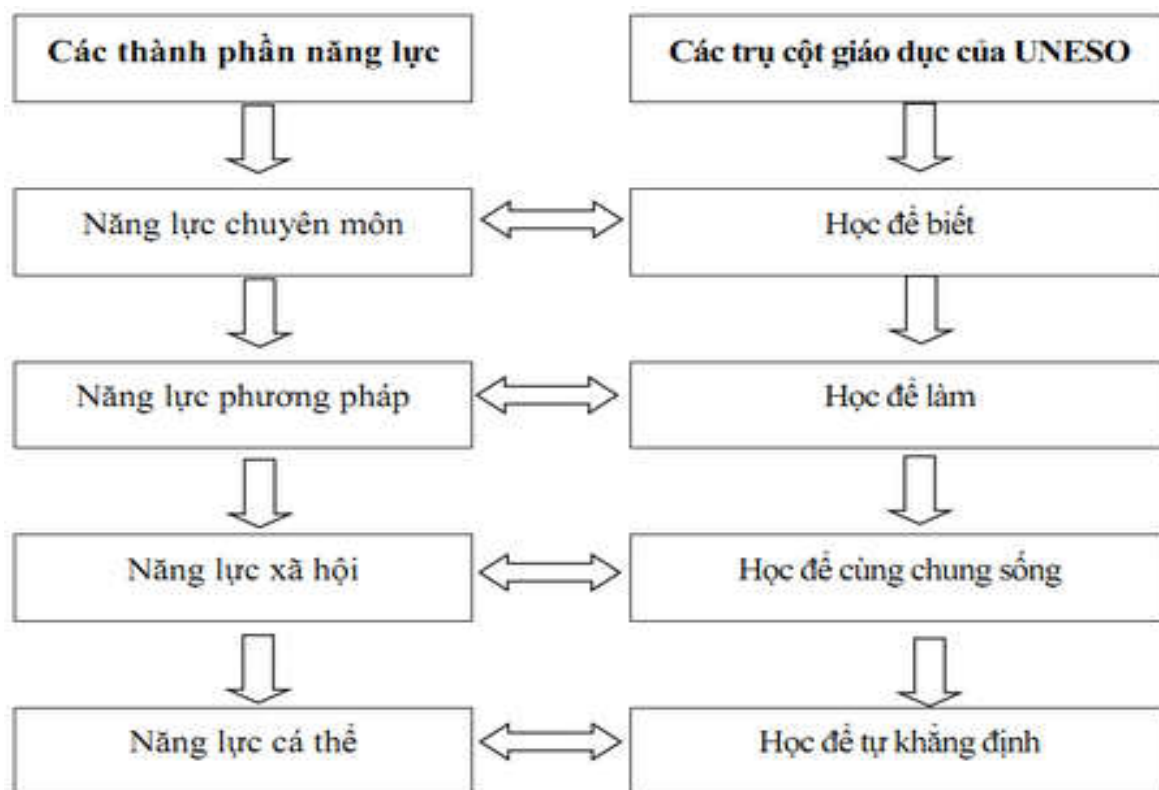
Các thành phần năng lực

Các trụ cột giáo dục của UNESO

Năng lực chuyên môn

Học để biết

Năng lực phương pháp

Học để làm

Năng lực xã hội

Học để cùng chung sống

Năng lực cá thể

Học để tự khẳng định